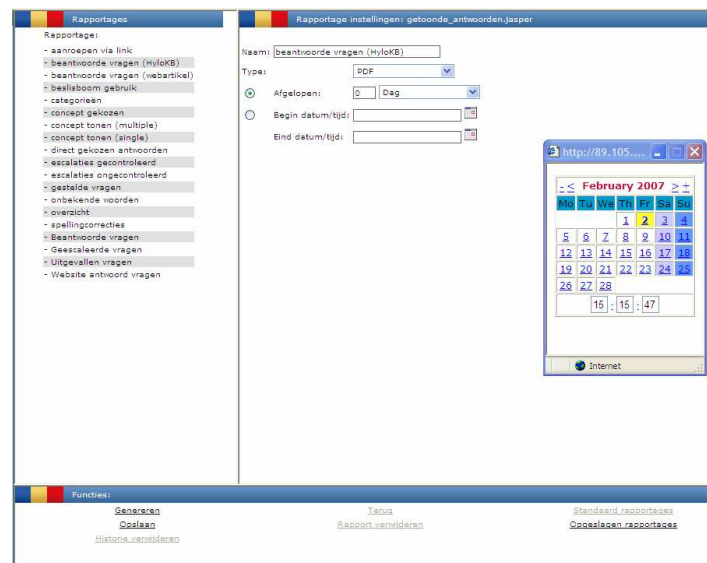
Rapportages

Rapportage:
- aanroepen via link
- beantwoorde vragen (HyloKB)
- beantwoorde vragen (webartikel)
- beslisboom gebruik
- categorieën
- concept gekozen
- concept tonen (multiple)
- concept tonen (single)
- direct gekozen antwoorden
- escalaties gecontroleerd
- escalaties ongecontroleerd
- gestelde vragen
- onbekende woorden
- overzicht
- spellingcorrecties
- Beantwoorde vragen
- Geescaleerde vragen
- Uitgevallen vragen
- Website antwoord vragen

Rapportage instellingen: getoonde_antwoorden.jasper

Naam: beantwoorde vragen (HyloKB)
Type: PDF
Afgelopen: 0 Dag
Begin datum/tijd:
Eind datum/tijd:

http://89.105....

- < February 2007 > +

| Mo | Tu | We | Th | Fr | Sa | Su |
|---|---|---|---|---|---|---|
| | | | 1 | 2 | 3 | 4 |
| 5 | 6 | 7 | 8 | 9 | 10 | 11 |
| 12 | 13 | 14 | 15 | 16 | 17 | 18 |
| 19 | 20 | 21 | 22 | 23 | 24 | 25 |
| 26 | 27 | 28 | | | | |

15 : 15 : 47

Internet

Functies:

Genereren
Opslaan
Historie verwijderen
Terug
Rapport verwijderen
Standaard rapportages
Opgeslagen rapportages